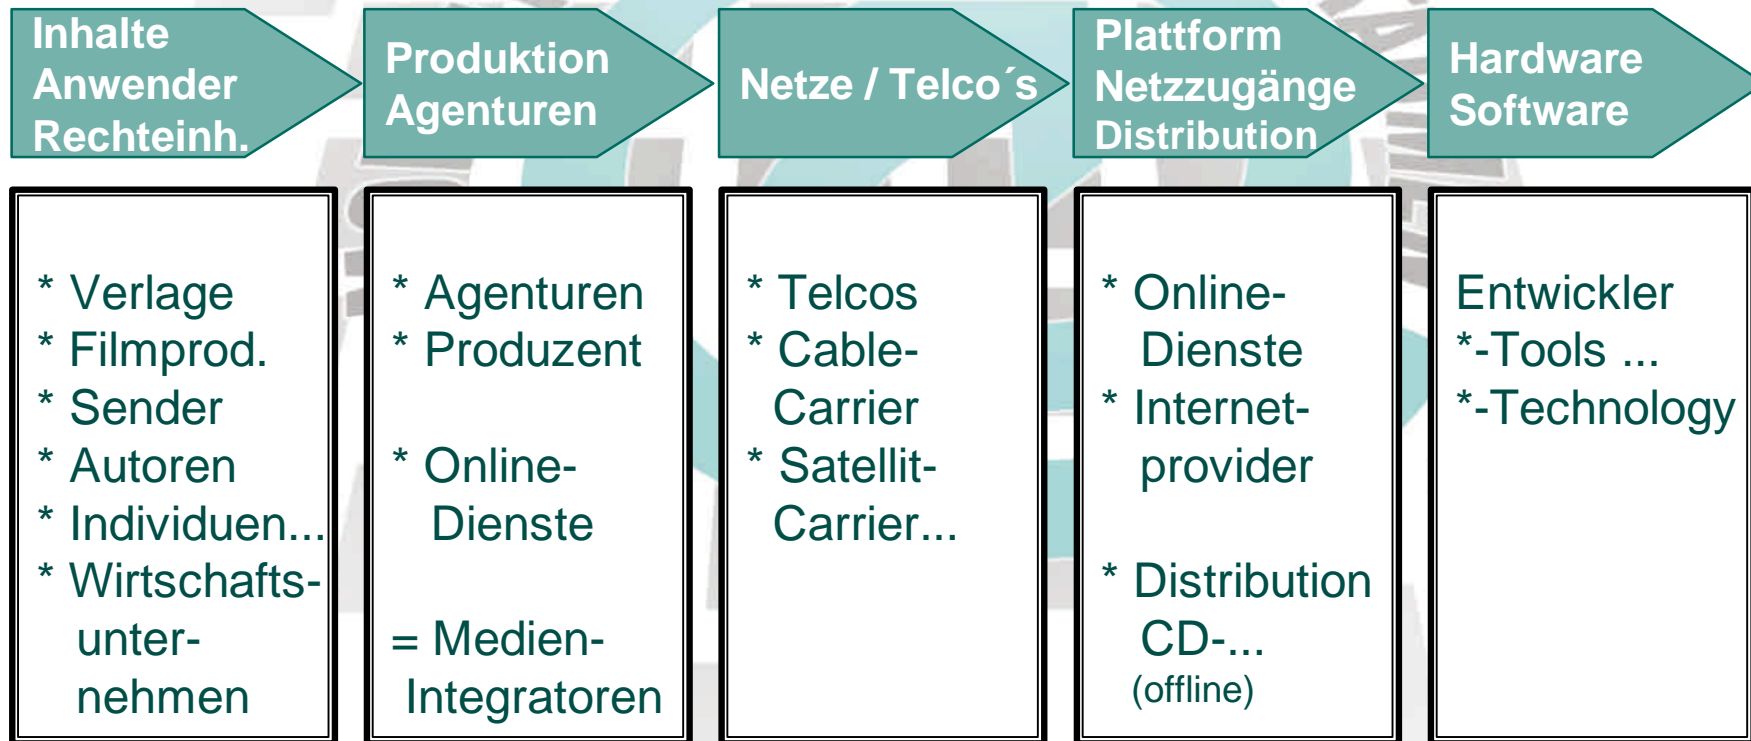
Inhalte
Anwender
Rechteinh.

Produktion
Agenturen

Netze / Telco´s

Plattform
Netzzugänge
Distribution

Hardware
Software

* Verlage
* Filmprod.
* Sender
* Autoren
* Individuen...
* Wirtschaftsunternehmen

* Agenturen
* Produzent

* Online-Dienste

= Medien-Integratoren

* Telcos
* Cable-Carrier
* Satellit-Carrier...

* Online-Dienste
* Internet-provider

* Distribution CD-...
(offline)

Entwickler
*-Tools ...
*-Technology